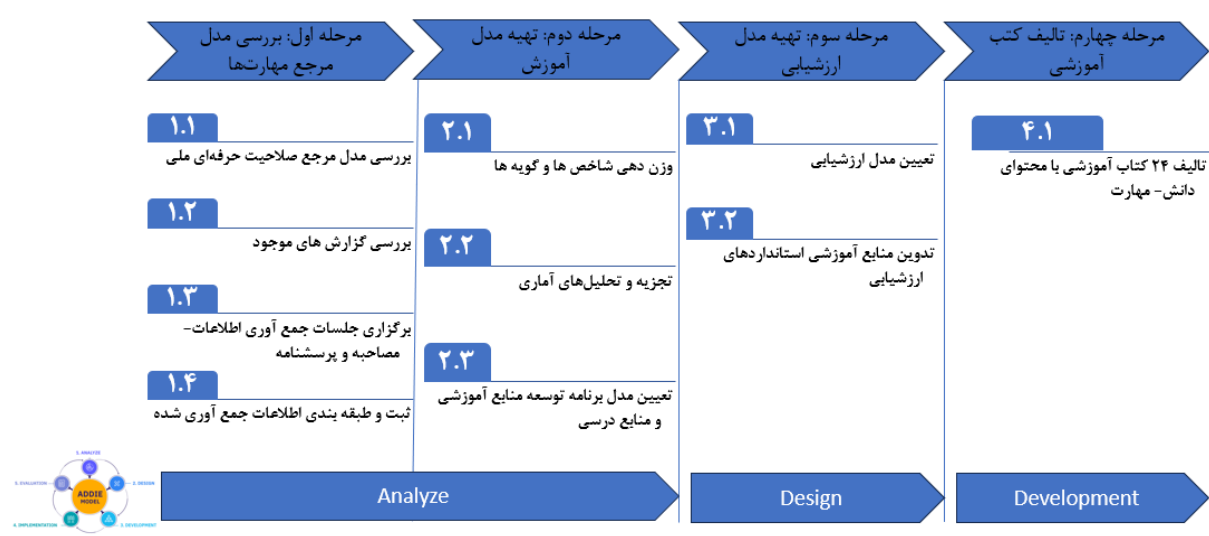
مرحله اول: بررسی مدل مرجع مهارت‌ها

مرحله دوم: تهیه مدل آموزش

مرحله سوم: تهیه مدل ارزشیابی

مرحله چهارم: تالیف کتب آموزشی

۱.۱
بررسی مدل مرجع صلاحیت حرفه‌ای ملی

۱.۲
بررسی گزارش های موجود

۱.۳
برگزاری جلسات جمع آوری اطلاعات- مصاحبه و پرسشنامه

۱.۴
ثبت و طبقه بندی اطلاعات جمع آوری شده

۲.۱
وزن دهی شاخص ها و گویه ها

۲.۲
تجزیه و تحلیل‌های آماری

۲.۳
تعیین مدل برنامه توسعه منابع آموزشی و منابع درسی

۳.۱
تعیین مدل ارزشیابی

۳.۲
تدوین منابع آموزشی استانداردهای ارزشیابی

۴.۱
تالیف ۲۴ کتاب آموزشی با محتوای دانش- مهارت

1. ANALYZE
2. DESIGN
3. DEVELOPMENT
4. IMPLEMENTATION
5. EVALUATION
ADDIE MODEL

Analyze

Design

Development